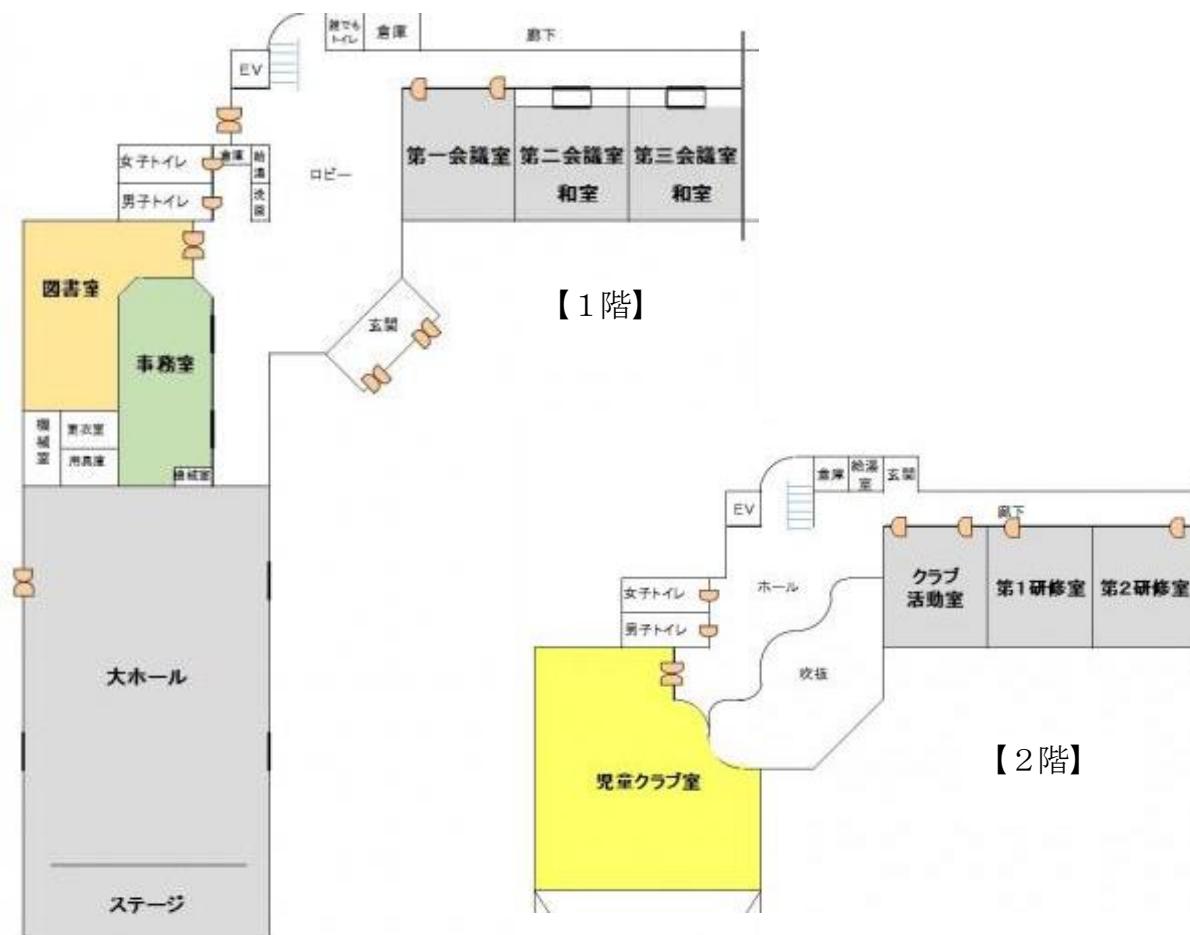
誰でもトイレ
倉庫
廊下
EV
女子トイレ
倉庫
給湯
洗面
男子トイレ
ロビー
第一会議室
第二会議室
和室
第三会議室
和室
図書室
事務室
【1階】
玄関
機械室
更衣室
用具庫
機械室
大ホール
ステージ
倉庫
給湯室
玄関
EV
廊下
女子トイレ
ホール
クラブ活動室
第1研修室
第2研修室
男子トイレ
吹抜
児童クラブ室
【2階】